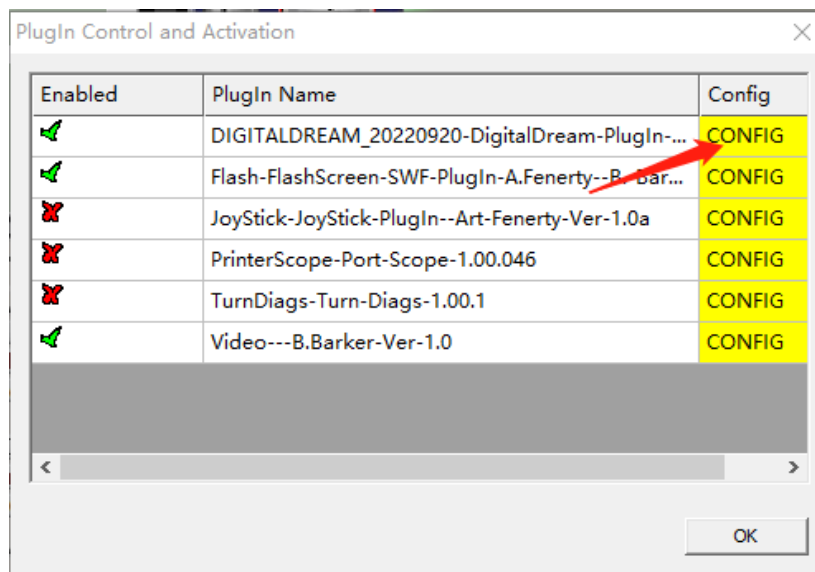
PlugIn Control and Activation

| Enabled | PlugIn Name | Config |
|---|---|---|
| ✓ | DIGITALDREAM_20220920-DigitalDream-PlugIn-... | CONFIG |
| ✓ | Flash-FlashScreen-SWF-PlugIn-A.Fenerty--B. Bar... | CONFIG |
| ✗ | JoyStick-JoyStick-PlugIn--Art-Fenerty-Ver-1.0a | CONFIG |
| ✗ | PrinterScope-Port-Scope-1.00.046 | CONFIG |
| ✗ | TurnDiags-Turn-Diags-1.00.1 | CONFIG |
| ✓ | Video---B.Barker-Ver-1.0 | CONFIG |

OK